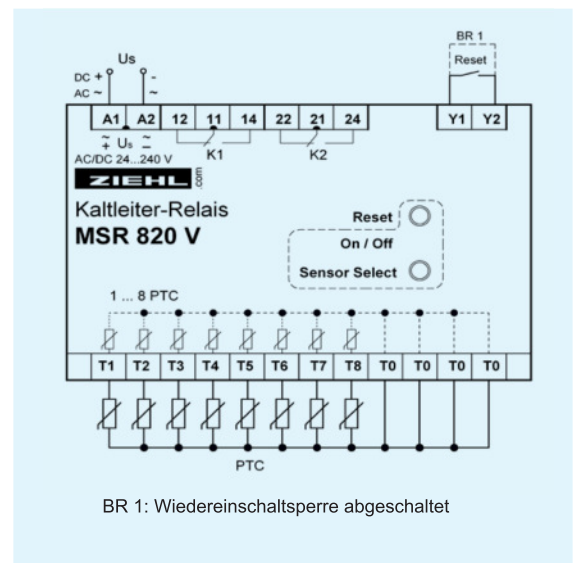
Us

DC +
AC ~

-
~

BR 1

Reset

| A1 | A2 | 12 | 11 | 14 | 22 | 21 | 24 | Y1 | Y2 |
|---|---|---|---|---|---|---|---|---|---|

$\tilde{+}$ Us $\tilde{-}$

AC/DC 24...240 V

K1

K2

ZIEHL .com

Kaltleiter-Relais

MSR 820 V

Reset

On / Off

Sensor Select

1 ... 8 PTC

| T1 | T2 | T3 | T4 | T5 | T6 | T7 | T8 | T0 | T0 | T0 | T0 |
|---|---|---|---|---|---|---|---|---|---|---|---|

PTC

BR 1: Wiedereinschaltsperre abgeschaltet